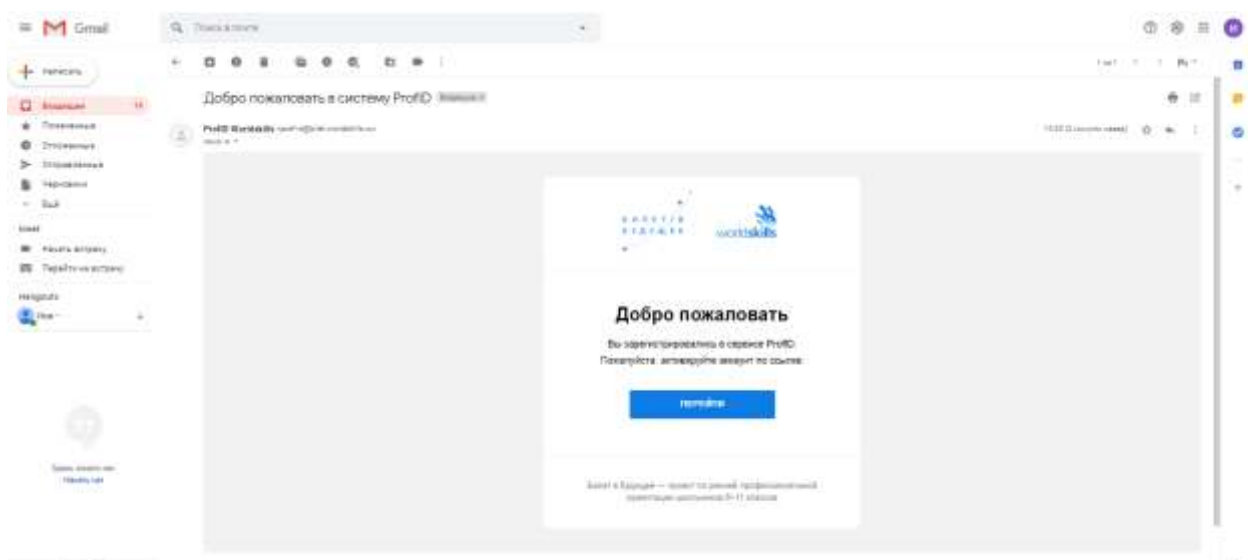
Gmail

Поиск в почте

Написать

Входящие 14

Помеченные

Отложенные

Отправленные

Черновики

Ещё

Meet

Начать встречу

Перейти на встречу

Hangouts

Добро пожаловать в систему ProfID Входящие

ProfID Worldskills

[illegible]

БИЛЕТ В БУДУЩЕЕ

worldskills

Добро пожаловать

Вы зарегистрировались в сервисе ProfID. Пожалуйста, активируйте аккаунт по ссылке:

перейти

Билет в будущее — проект по ранней профессиональной ориентации школьников 6-11 классов